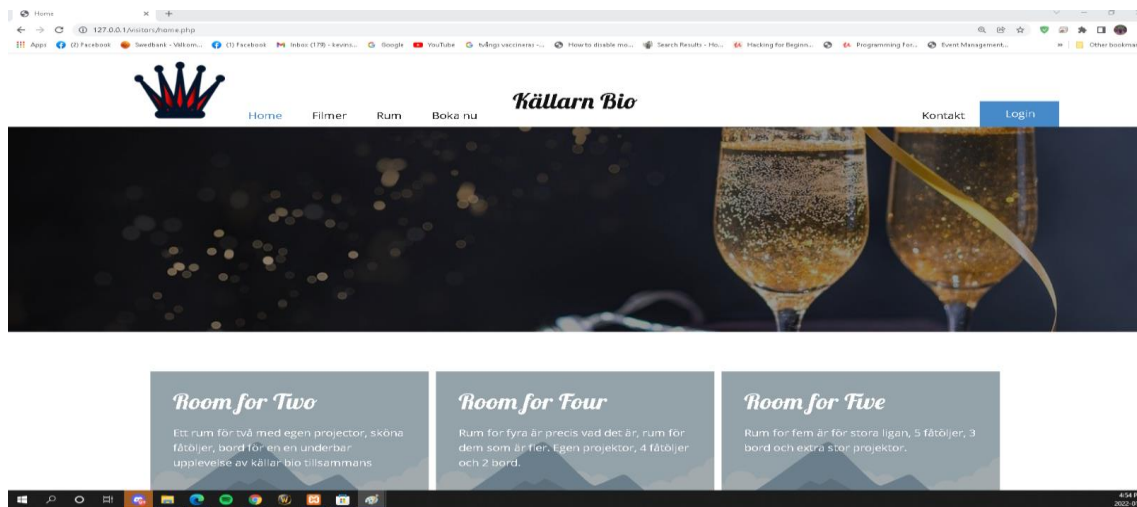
Home
127.0.0.1/visitors/home.php
Apps (2) Facebook Swedbank - Välkom... (1) Facebook Inbox (178) - kevins... Google YouTube tvångs vaccineras -... How to disable mo... Search Results - Ho... Hacking for Beginn... Programming For... Event Management... Other bookmarks

Home Filmer Rum Boka nu
Källarn Bio
Kontakt Login

Room for Two
Ett rum för två med egen projector, sköna fåtöljer, bord för en en underbar upplevelse av källar bio tillsammans

Room for Four
Rum för fyra är precis vad det är, rum för dem som är fler. Egen projektor, 4 fåtöljer och 2 bord.

Room for Five
Rum för fem är för stora ligan, 5 fåtöljer, 3 bord och extra stor projektor.

4:54 P
2022-0